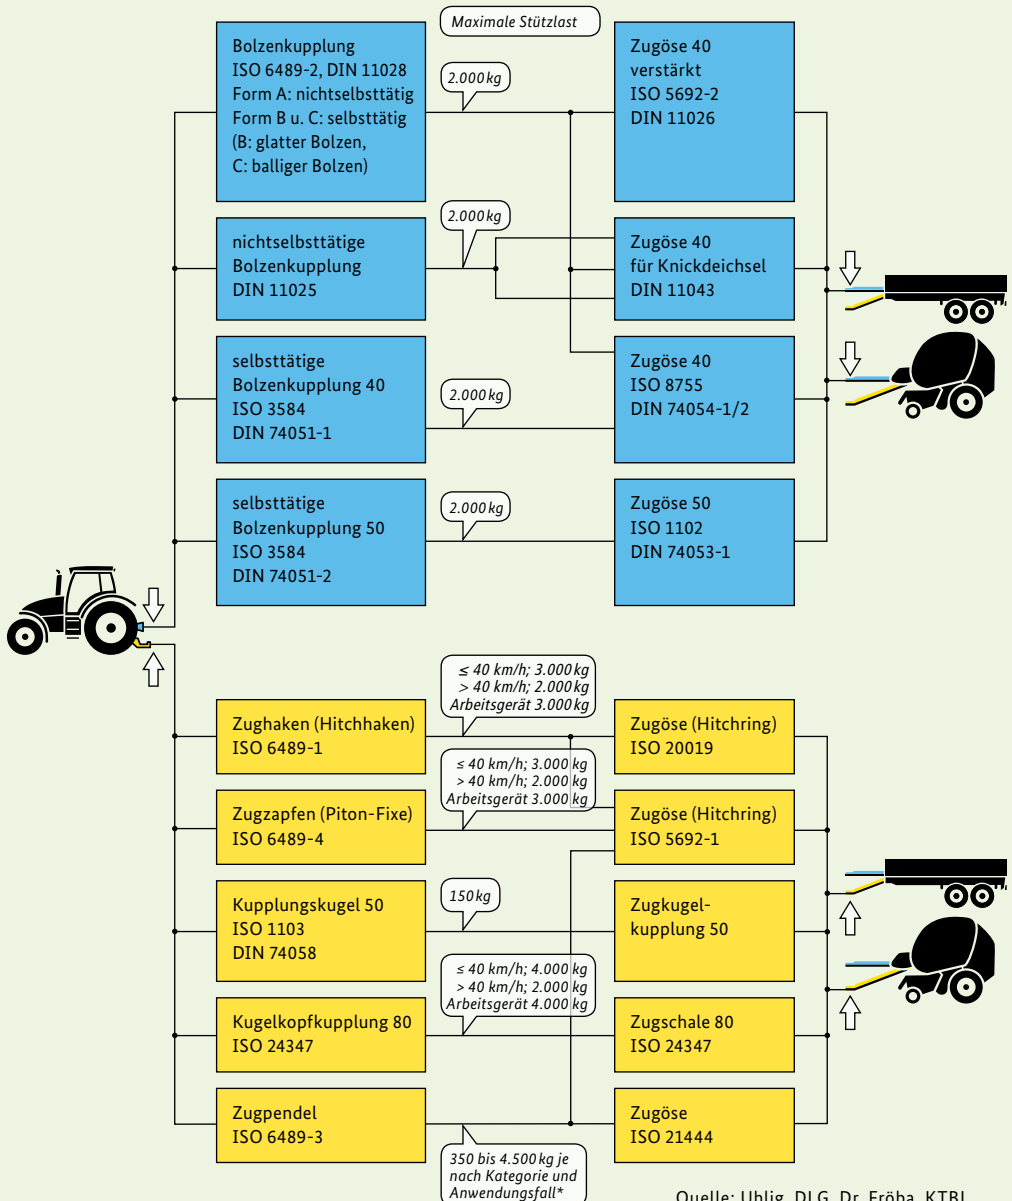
Maximale Stützlast

Bolzenkupplung
ISO 6489-2, DIN 11028
Form A: nichtselbsttätig
Form B u. C: selbsttätig
(B: glatter Bolzen,
C: balliger Bolzen)

2.000 kg

Zugöse 40
verstärkt
ISO 5692-2
DIN 11026

nichtselbsttätige
Bolzenkupplung
DIN 11025

2.000 kg

Zugöse 40
für Knickdeichsel
DIN 11043

selbsttätige
Bolzenkupplung 40
ISO 3584
DIN 74051-1

2.000 kg

Zugöse 40
ISO 8755
DIN 74054-1/2

selbsttätige
Bolzenkupplung 50
ISO 3584
DIN 74051-2

2.000 kg

Zugöse 50
ISO 1102
DIN 74053-1

≤ 40 km/h; 3.000 kg
> 40 km/h; 2.000 kg
Arbeitsgerät 3.000 kg

Zughaken (Hitchhaken)
ISO 6489-1

Zugöse (Hitchring)
ISO 20019

≤ 40 km/h; 3.000 kg
> 40 km/h; 2.000 kg
Arbeitsgerät 3.000 kg

Zugzapfen (Piton-Fixe)
ISO 6489-4

Zugöse (Hitchring)
ISO 5692-1

Kupplungskugel 50
ISO 1103
DIN 74058

150 kg

Zugkugel-
kupplung 50

≤ 40 km/h; 4.000 kg
> 40 km/h; 2.000 kg
Arbeitsgerät 4.000 kg

Kugelkopfkupplung 80
ISO 24347

Zugschale 80
ISO 24347

Zugpendel
ISO 6489-3

350 bis 4.500 kg je
nach Kategorie und
Anwendungsfall*

Zugöse
ISO 21444

Quelle: Uhlig, DLG, Dr. Fröba, KTBL